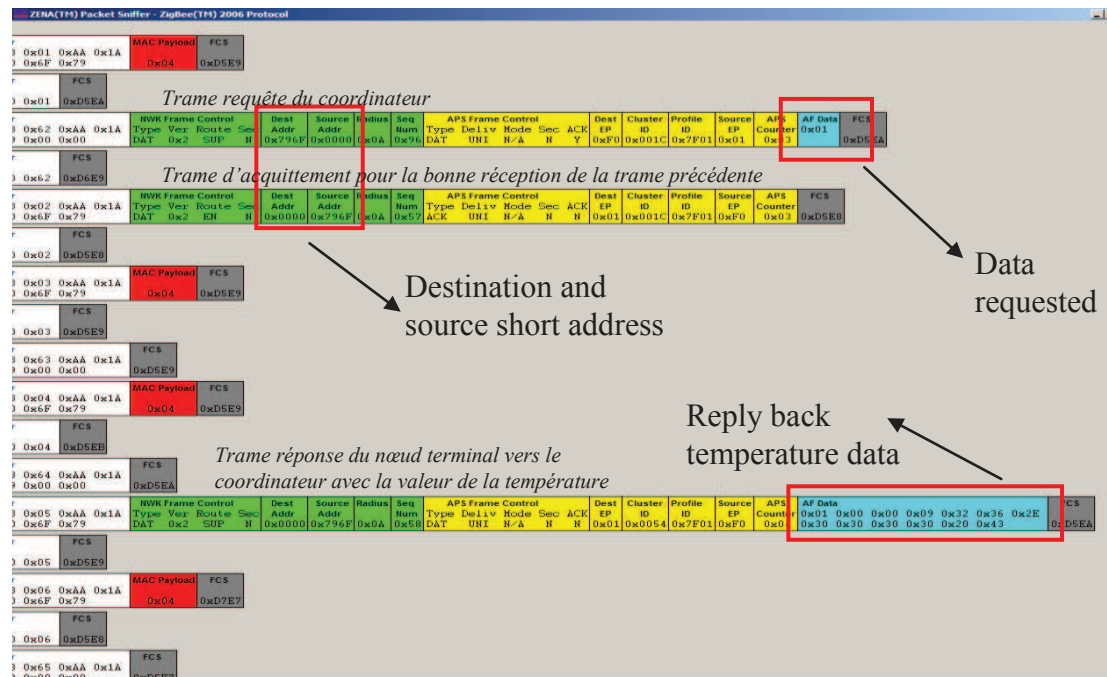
ZENA(TM) Packet Sniffer - ZigBee(TM) 2006 Protocol

0x01 0xAA 0x1A 0x6F 0x79 | MAC Payload 0x04 | FCS 0xD5E9

0x01 | FCS 0xD5EA

Trame requête du coordinateur

0x62 0xAA 0x1A 0x00 0x00 | NWK Frame Control Type Ver Route Sec DAT 0x2 SUP N | Dest Addr 0x796F | Source Addr 0x0000 | Radius 0x0A | Seq Num 0x96 | APS Frame Control Type Deliv Mode Sec ACK DAT UNI N/A N Y | Dest EP 0xF0 | Cluster ID 0x001C | Profile ID 0x7F01 | Source EP 0x01 | APS Counter 0x03 | AF Data 0x01 | FCS 0xD5EA

0x62 | FCS 0xD6E9

Trame d'acquittement pour la bonne réception de la trame précédente

0x02 0xAA 0x1A 0x6F 0x79 | NWK Frame Control Type Ver Route Sec DAT 0x2 EN N | Dest Addr 0x0000 | Source Addr 0x796F | Radius | Seq Num 0x57 | APS Frame Control Type Deliv Mode Sec ACK ACK UNI N/A N N | Dest EP 0x01 | Cluster ID 0x001C | Profile ID 0x7F01 | Source EP 0xF0 | APS Counter 0x03 | FCS 0xD5E8

0x02 | FCS 0xD5E8

Data requested

0x03 0xAA 0x1A 0x6F 0x79 | MAC Payload 0x04 | FCS 0xD5E9

Destination and source short address

0x03 | FCS 0xD5E9

0x63 0xAA 0x1A 0x00 0x00 | FCS 0xD5E9

0x04 0xAA 0x1A 0x6F 0x79 | MAC Payload 0x04 | FCS 0xD5E9

Reply back temperature data

0x04 | FCS 0xD5EB

Trame réponse du nœud terminal vers le coordinateur avec la valeur de la température

0x64 0xAA 0x1A 0x00 0x00 | FCS 0xD5EA

0x05 0xAA 0x1A 0x6F 0x79 | NWK Frame Control Type Ver Route Sec DAT 0x2 SUP N | Dest Addr 0x0000 | Source Addr 0x796F | Radius 0x0A | Seq Num 0x58 | APS Frame Control Type Deliv Mode Sec ACK DAT UNI N/A N N | Dest EP 0x01 | Cluster ID 0x0054 | Profile ID 0x7F01 | Source EP 0xF0 | APS Counter 0x0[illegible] | AF Data 0x01 0x00 0x00 0x09 0x32 0x36 0x2E 0x30 0x30 0x30 0x30 0x20 0x43 | FCS 0xD5EA

0x05 | FCS 0xD5E9

0x06 0xAA 0x1A 0x6F 0x79 | MAC Payload 0x04 | FCS 0xD7E7

0x06 | FCS 0xD5E8

0x65 0xAA 0x1A | FCS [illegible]